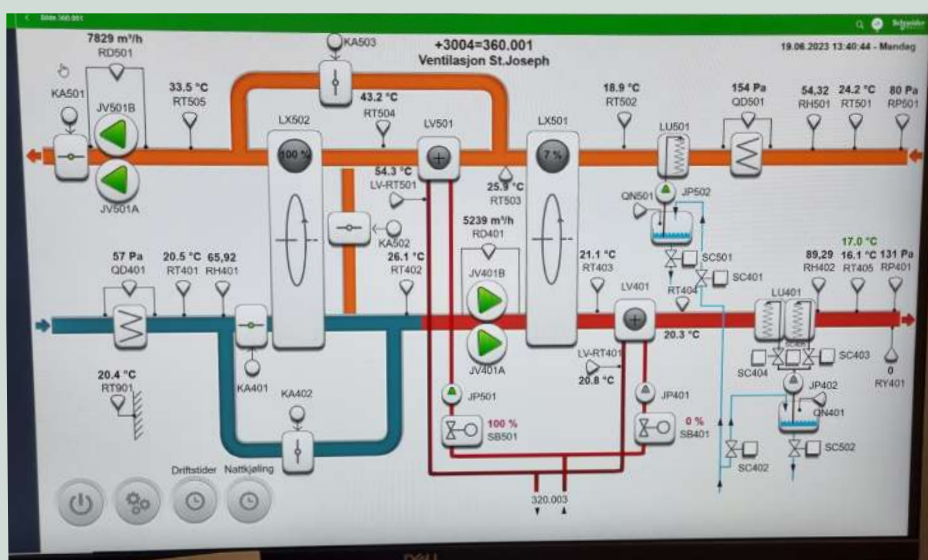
Bilde 360.001

Schneider

+3004=360.001
Ventilasjon St.Joseph

19.06.2023 13:40:44 - Mandag

7829 m³/h
RD501

KA503

KA501

JV501B

JV501A

33.5 °C
RT505

43.2 °C
RT504

LX502

100 %

LV501

LX501

7 %

18.9 °C
RT502

LU501

154 Pa
QD501

54,32
RH501

24.2 °C
RT501

80 Pa
RP501

54.3 °C
LV-RT501

25.9 °C
RT503

QN501

JP502

KA502

5239 m³/h
RD401

26.1 °C
RT402

21.1 °C
RT403

SC501

SC401

57 Pa
QD401

20.5 °C
RT401

65,92
RH401

JV401B

JV401A

LV401

RT404

89,29
RH402

17.0 °C
16.1 °C
RT405

131 Pa
RP401

LU401

20.3 °C

SC403

SC404

20.4 °C
RT901

KA401

LV-RT401

20.8 °C

JP402

0
RY401

KA402

JP501

100 %
SB501

JP401

0 %
SB401

QN401

SC402

SC502

Driftstider

Nattkjøling

320.003

DELL